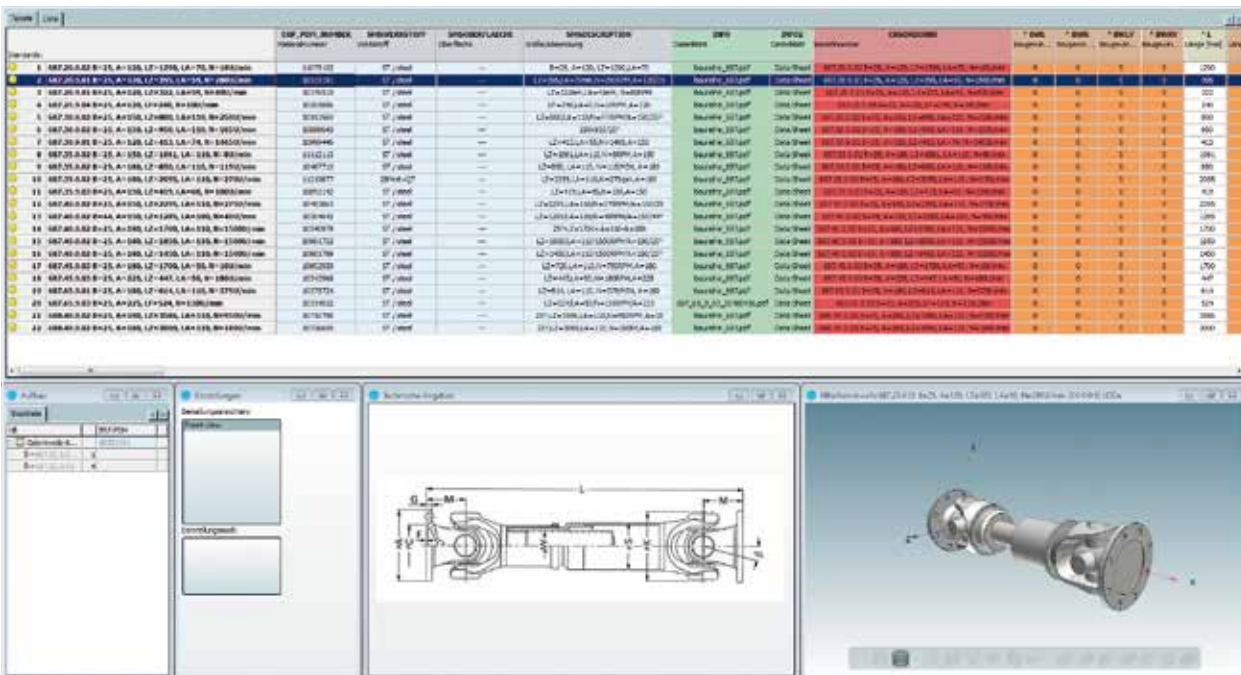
Tabelle | Liste

| | CNS_PDM_NUMBER | SPBASEDESCTOF | SPBASERBLAB | SPBASEDESCRIPTION | INFO | INFO2 | CNSCODE |
|---|---|---|---|---|---|---|---|
| 1 | 687.20.0.02 B=25, A=120, LZ=1290, LA=70, N=1980/min | | ST / steel | — | | bauteile_107.pdf | Data Sheet |
| 2 | 687.20.0.01 B=25, A=120, LZ=395, LA=55, N=2000/min | | ST / steel | — | | bauteile_107.pdf | Data Sheet |
| 3 | 687.20.9.01 B=25, A=120, LZ=322, LA=59, N=4000/min | | ST / steel | — | | bauteile_107.pdf | Data Sheet |
| 4 | 687.20.9.04 B=25, A=120, LZ=240, N=380/min | | ST / steel | — | | bauteile_107.pdf | Data Sheet |
| 5 | 687.30.0.02 B=25, A=150, LZ=880, LA=150, N=2500/min | | ST / steel | — | | bauteile_107.pdf | Data Sheet |
| 6 | 687.30.0.02 B=25, A=120, LZ=950, LA=150, N=1650/min | | ST / steel | — | | bauteile_107.pdf | Data Sheet |
| 7 | 687.30.0.05 B=25, A=120, LZ=453, LA=150, N=3200/min | | ST / steel | — | | bauteile_107.pdf | Data Sheet |
| 8 | 687.35.0.02 B=25, A=120, LZ=1061, LA=135, N=80/min | | ST / steel | — | | bauteile_107.pdf | Data Sheet |
| 9 | 687.35.0.02 B=25, A=180, LZ=990, LA=135, N=1150/min | | ST / steel | — | | bauteile_107.pdf | Data Sheet |
| 10 | 687.35.0.02 B=25, A=150, LZ=2095, LA=135, N=2750/min | | ST / steel | — | | bauteile_107.pdf | Data Sheet |
| 11 | 687.35.5.03 B=25, A=150, LZ=425, LA=90, N=3000/min | | ST / steel | — | | bauteile_107.pdf | Data Sheet |
| 12 | 687.40.0.02 B=25, A=150, LZ=2095, LA=130, N=3750/min | | ST / steel | — | | bauteile_107.pdf | Data Sheet |
| 13 | 687.40.0.02 B=44, A=150, LZ=1085, LA=100, N=4000/min | | ST / steel | — | | bauteile_107.pdf | Data Sheet |
| 14 | 687.40.0.02 B=25, A=180, LZ=1700, LA=135, N=15000/min | | ST / steel | — | | bauteile_107.pdf | Data Sheet |
| 15 | 687.40.0.02 B=25, A=180, LZ=1850, LA=135, N=15000/min | | ST / steel | — | | bauteile_107.pdf | Data Sheet |
| 16 | 687.40.0.03 B=25, A=180, LZ=1450, LA=135, N=1500/min | | ST / steel | — | | bauteile_107.pdf | Data Sheet |
| 17 | 687.45.0.02 B=25, A=180, LZ=1700, LA=55, N=260/min | | ST / steel | — | | bauteile_107.pdf | Data Sheet |
| 18 | 687.45.0.02 B=25, A=225, LZ=447, LA=55, N=1800/min | | ST / steel | — | | bauteile_107.pdf | Data Sheet |
| 19 | 687.45.5.01 B=25, A=180, LZ=614, LA=135, N=3750/min | | ST / steel | — | | bauteile_107.pdf | Data Sheet |
| 20 | 687.61.5.03 B=25, A=225, LY=524, N=3100/min | | ST / steel | — | | bauteile_107.pdf | Data Sheet |
| 21 | 688.40.0.02 B=25, A=180, LZ=3586, LA=110, N=4500/min | | ST / steel | — | | bauteile_107.pdf | Data Sheet |
| 22 | 688.40.0.02 B=25, A=180, LZ=3000, LA=110, N=1800/min | | ST / steel | — | | bauteile_107.pdf | Data Sheet |

Aufbau
Standards

Einstellungen

Technische Angaben

G M L M

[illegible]